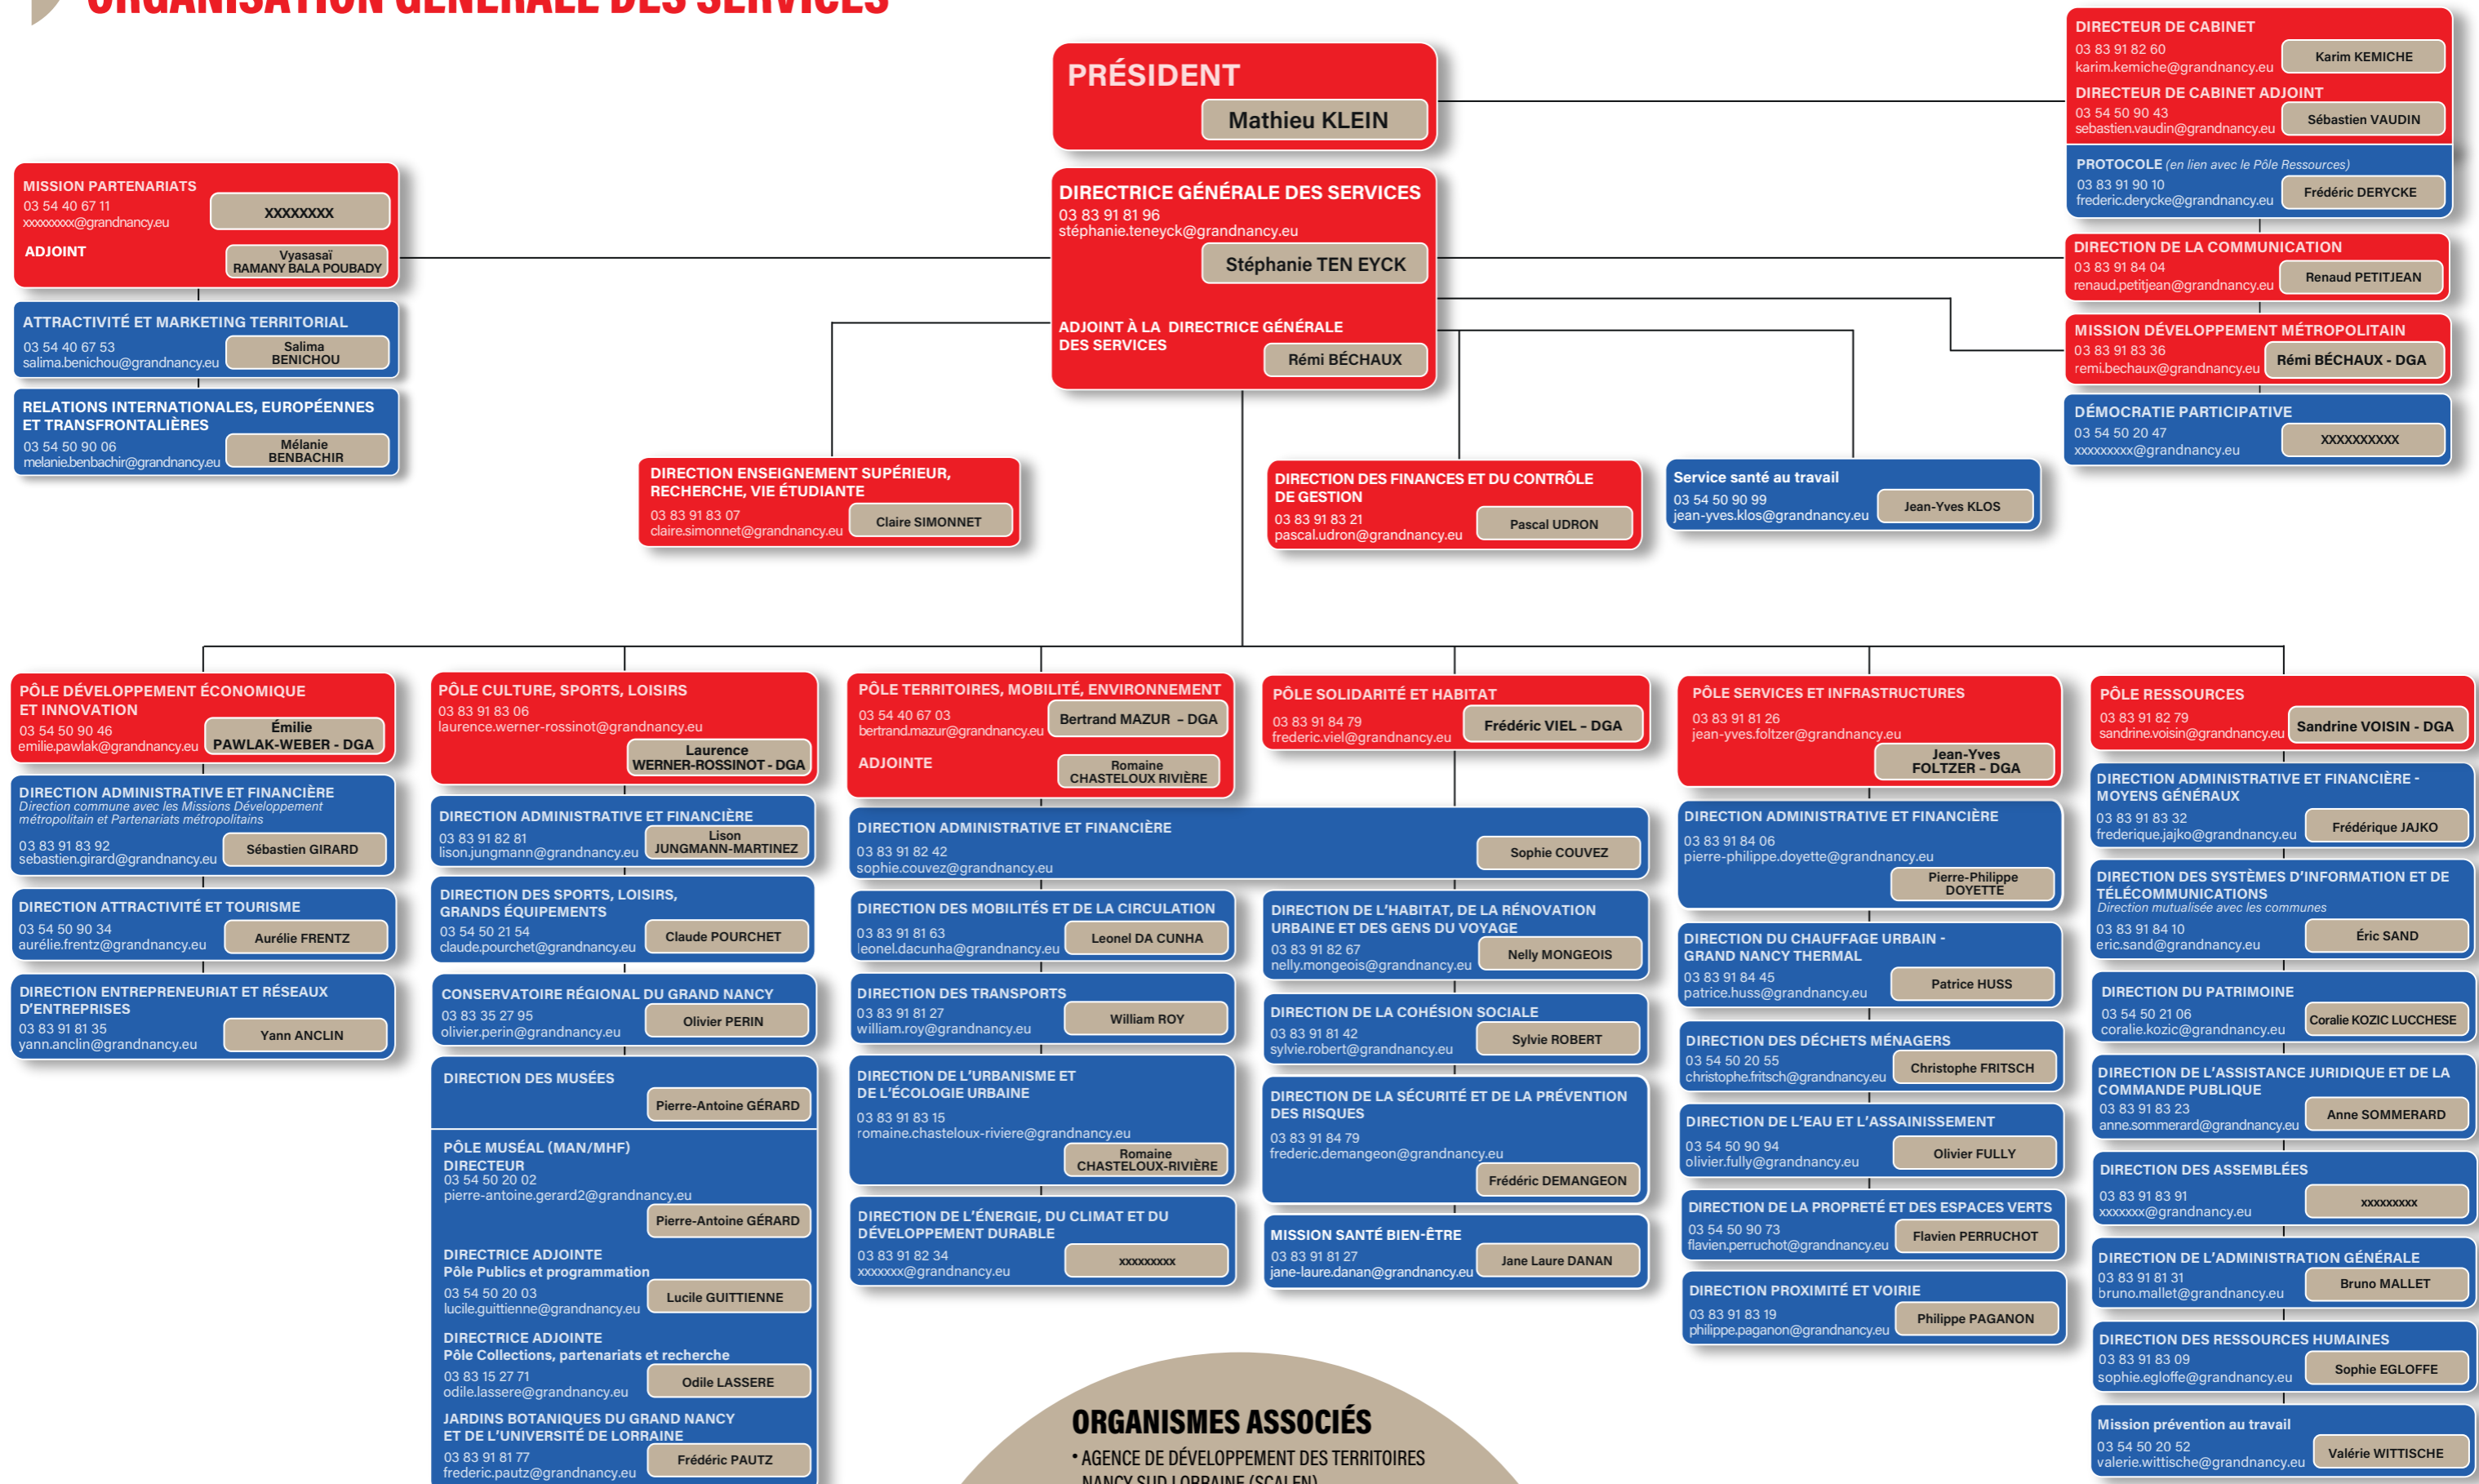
ORGANISATION GÉNÉRALE DES SERVICES

PRÉSIDENT
Mathieu KLEIN

DIRECTEUR DE CABINET
03 83 91 82 60
karim.kemiche@grandnancy.eu
Karim KEMICHE

DIRECTEUR DE CABINET ADJOINT
03 54 50 90 43
sebastien.vaudin@grandnancy.eu
Sébastien VAUDIN

PROTOCOLE (en lien avec le Pôle Ressources)
03 83 91 90 10
frederic.derycke@grandnancy.eu
Frédéric DERYCKE

DIRECTRICE GÉNÉRALE DES SERVICES
03 83 91 81 96
stéphanie.teneyck@grandnancy.eu
Stéphanie TEN EYCK

ADJOINT À LA DIRECTRICE GÉNÉRALE DES SERVICES
Rémi BÉCHAUX

MISSION PARTENARIATS
03 54 40 67 11
xxxxxxxx@grandnancy.eu
XXXXXXX
ADJOINT
Vyasasaï RAMANY BALA POUBADY

ATTRACTIVITÉ ET MARKETING TERRITORIAL
03 54 40 67 53
salima.benichou@grandnancy.eu
Salima BENICHOU

RELATIONS INTERNATIONALES, EUROPÉENNES ET TRANSFRONTALIÈRES
03 54 50 90 06
melanie.benbachir@grandnancy.eu
Mélanie BENBACHIR

DIRECTION DE LA COMMUNICATION
03 83 91 84 04
renaud.petitjean@grandnancy.eu
Renaud PETITJEAN

MISSION DÉVELOPPEMENT MÉTROPOLITAIN
03 83 91 83 36
remi.bechaux@grandnancy.eu
Rémi BÉCHAUX - DGA

DÉMOCRATIE PARTICIPATIVE
03 54 50 20 47
xxxxxxxx@grandnancy.eu
XXXXXXXXX

DIRECTION ENSEIGNEMENT SUPÉRIEUR, RECHERCHE, VIE ÉTUDIANTE
03 83 91 83 07
claire.simonnet@grandnancy.eu
Claire SIMONNET

DIRECTION DES FINANCES ET DU CONTRÔLE DE GESTION
03 83 91 83 21
pascal.udron@grandnancy.eu
Pascal UDRON

Service santé au travail
03 54 50 90 99
jean-yves.klos@grandnancy.eu
Jean-Yves KLOS

PÔLE DÉVELOPPEMENT ÉCONOMIQUE ET INNOVATION
03 54 50 90 46
emilie.pawlak@grandnancy.eu
Émilie PAWLAK-WEBER - DGA

DIRECTION ADMINISTRATIVE ET FINANCIÈRE
Direction commune avec les Missions Développement métropolitain et Partenariats métropolitains
03 83 91 83 92
sebastien.girard@grandnancy.eu
Sébastien GIRARD

DIRECTION ATTRACTIVITÉ ET TOURISME
03 54 50 90 34
aurélie.frentz@grandnancy.eu
Aurélie FRENTZ

DIRECTION ENTREPRENEURIAT ET RÉSEAUX D'ENTREPRISES
03 83 91 81 35
yann.anclin@grandnancy.eu
Yann ANCLIN

PÔLE CULTURE, SPORTS, LOISIRS
03 83 91 83 06
laurence.werner-rossinot@grandnancy.eu
Laurence WERNER-ROSSINOT - DGA

DIRECTION ADMINISTRATIVE ET FINANCIÈRE
03 83 91 82 81
lison.jungmann@grandnancy.eu
Lison JUNGMANN-MARTINEZ

DIRECTION DES SPORTS, LOISIRS, GRANDS ÉQUIPEMENTS
03 54 50 21 54
claude.pourchet@grandnancy.eu
Claude POURCHET

CONSERVATOIRE RÉGIONAL DU GRAND NANCY
03 83 35 27 95
olivier.perin@grandnancy.eu
Olivier PERIN

DIRECTION DES MUSÉES
Pierre-Antoine GÉRARD

PÔLE MUSÉAL (MAN/MHF)
DIRECTEUR
03 54 50 20 02
pierre-antoine.gerard2@grandnancy.eu
Pierre-Antoine GÉRARD

DIRECTRICE ADJOINTE
Pôle Publics et programmation
03 54 50 20 03
lucile.guittienne@grandnancy.eu
Lucile GUITTIENNE

DIRECTRICE ADJOINTE
Pôle Collections, partenariats et recherche
03 83 15 27 71
odile.lassere@grandnancy.eu
Odile LASSERE

JARDINS BOTANIQUES DU GRAND NANCY ET DE L'UNIVERSITÉ DE LORRAINE
03 83 91 81 77
frederic.pautz@grandnancy.eu
Frédéric PAUTZ

PÔLE TERRITOIRES, MOBILITÉ, ENVIRONNEMENT
03 54 40 67 03
bertrand.mazur@grandnancy.eu
Bertrand MAZUR - DGA
ADJOINTE
Romaine CHASTELOUX RIVIÈRE

DIRECTION ADMINISTRATIVE ET FINANCIÈRE
03 83 91 82 42
sophie.couvez@grandnancy.eu
Sophie COUVEZ

DIRECTION DES MOBILITÉS ET DE LA CIRCULATION
03 83 91 81 63
leonel.dacunha@grandnancy.eu
Leonel DA CUNHA

DIRECTION DES TRANSPORTS
03 83 91 81 27
william.roy@grandnancy.eu
William ROY

DIRECTION DE L'URBANISME ET DE L'ÉCOLOGIE URBAINE
03 83 91 83 15
romaine.chasteloux-riviere@grandnancy.eu
Romaine CHASTELOUX-RIVIÈRE

DIRECTION DE L'ÉNERGIE, DU CLIMAT ET DU DÉVELOPPEMENT DURABLE
03 83 91 82 34
xxxxxxx@grandnancy.eu
xxxxxxxxx

PÔLE SOLIDARITÉ ET HABITAT
03 83 91 84 79
frederic.viel@grandnancy.eu
Frédéric VIEL - DGA

DIRECTION DE L'HABITAT, DE LA RÉNOVATION URBAINE ET DES GENS DU VOYAGE
03 83 91 82 67
nelly.mongeois@grandnancy.eu
Nelly MONGEOIS

DIRECTION DE LA COHÉSION SOCIALE
03 83 91 81 42
sylvie.robert@grandnancy.eu
Sylvie ROBERT

DIRECTION DE LA SÉCURITÉ ET DE LA PRÉVENTION DES RISQUES
03 83 91 84 79
frederic.demangeon@grandnancy.eu
Frédéric DEMANGEON

MISSION SANTÉ BIEN-ÊTRE
03 83 91 81 27
jane-laure.danan@grandnancy.eu
Jane Laure DANAN

PÔLE SERVICES ET INFRASTRUCTURES
03 83 91 81 26
jean-yves.foltzer@grandnancy.eu
Jean-Yves FOLTZER - DGA

DIRECTION ADMINISTRATIVE ET FINANCIÈRE
03 83 91 84 06
pierre-philippe.doyette@grandnancy.eu
Pierre-Philippe DOYETTE

DIRECTION DU CHAUFFAGE URBAIN - GRAND NANCY THERMAL
03 83 91 84 45
patrice.huss@grandnancy.eu
Patrice HUSS

DIRECTION DES DÉCHETS MÉNAGERS
03 54 50 20 55
christophe.fritsch@grandnancy.eu
Christophe FRITSCH

DIRECTION DE L'EAU ET L'ASSAINISSEMENT
03 54 50 90 94
olivier.fully@grandnancy.eu
Olivier FULLY

DIRECTION DE LA PROPRETÉ ET DES ESPACES VERTS
03 54 50 90 73
flavien.perruchot@grandnancy.eu
Flavien PERRUCHOT

DIRECTION PROXIMITÉ ET VOIRIE
03 83 91 83 19
philippe.paganon@grandnancy.eu
Philippe PAGANON

PÔLE RESSOURCES
03 83 91 82 79
sandrine.voisin@grandnancy.eu
Sandrine VOISIN - DGA

DIRECTION ADMINISTRATIVE ET FINANCIÈRE - MOYENS GÉNÉRAUX
03 83 91 83 32
frederique.jajko@grandnancy.eu
Frédérique JAJKO

DIRECTION DES SYSTÈMES D'INFORMATION ET DE TÉLÉCOMMUNICATIONS
Direction mutualisée avec les communes
03 83 91 84 10
eric.sand@grandnancy.eu
Éric SAND

DIRECTION DU PATRIMOINE
03 54 50 21 06
coralie.kozic@grandnancy.eu
Coralie KOZIC LUCCHESE

DIRECTION DE L'ASSISTANCE JURIDIQUE ET DE LA COMMANDE PUBLIQUE
03 83 91 83 23
anne.sommerard@grandnancy.eu
Anne SOMMERARD

DIRECTION DES ASSEMBLÉES
03 83 91 83 91
xxxxxxx@grandnancy.eu
xxxxxxxxx

DIRECTION DE L'ADMINISTRATION GÉNÉRALE
03 83 91 81 31
bruno.mallet@grandnancy.eu
Bruno MALLET

DIRECTION DES RESSOURCES HUMAINES
03 83 91 83 09
sophie.egloffe@grandnancy.eu
Sophie EGLOFFE

Mission prévention au travail
03 54 50 20 52
valerie.wittische@grandnancy.eu
Valérie WITTISCHE

ORGANISMES ASSOCIÉS
• AGENCE DE DÉVELOPPEMENT DES TERRITOIRES NANCY SUD LORRAINE (SCALEN)